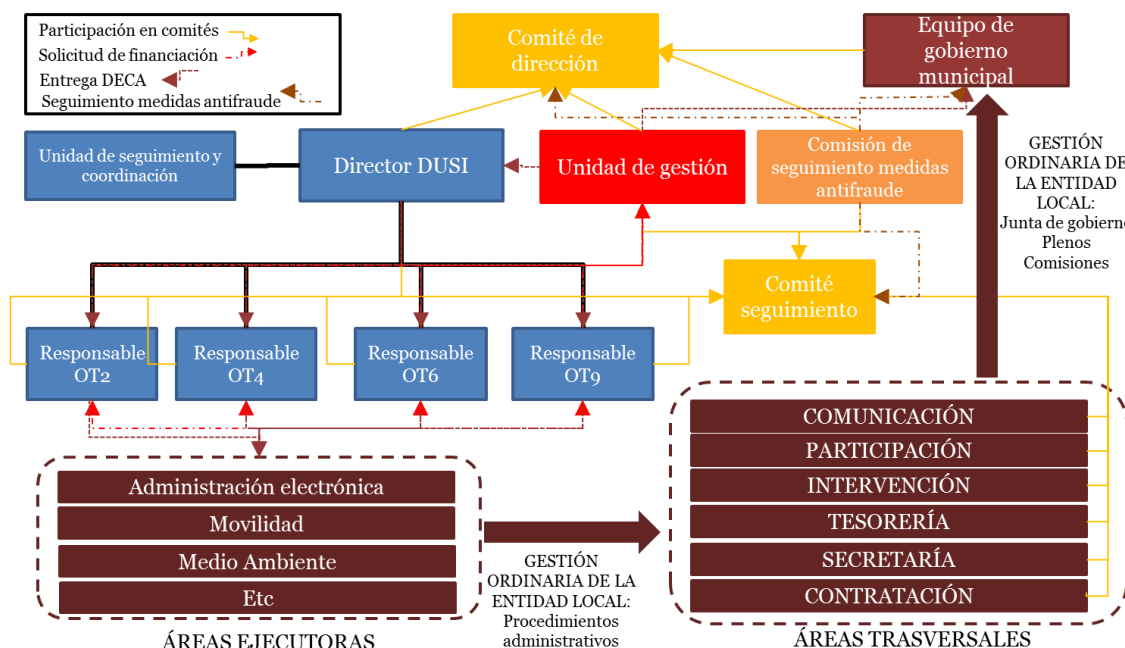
Participación en comités
Solicitud de financiación
Entrega DECA
Seguimiento medidas antifraude

Comité de dirección

Equipo de gobierno municipal

Unidad de seguimiento y coordinación

Director DUSI

Unidad de gestión

Comisión de seguimiento medidas antifraude

GESTIÓN ORDINARIA DE LA ENTIDAD LOCAL: Junta de gobierno Plenos Comisiones

Comité seguimiento

Responsable OT2

Responsable OT4

Responsable OT6

Responsable OT9

Administración electrónica
Movilidad
Medio Ambiente
Etc

ÁREAS EJECUTORAS

GESTIÓN ORDINARIA DE LA ENTIDAD LOCAL: Procedimientos administrativos

COMUNICACIÓN
PARTICIPACIÓN
INTERVENCIÓN
TESORERÍA
SECRETARÍA
CONTRATACIÓN

ÁREAS TRASVERSALES